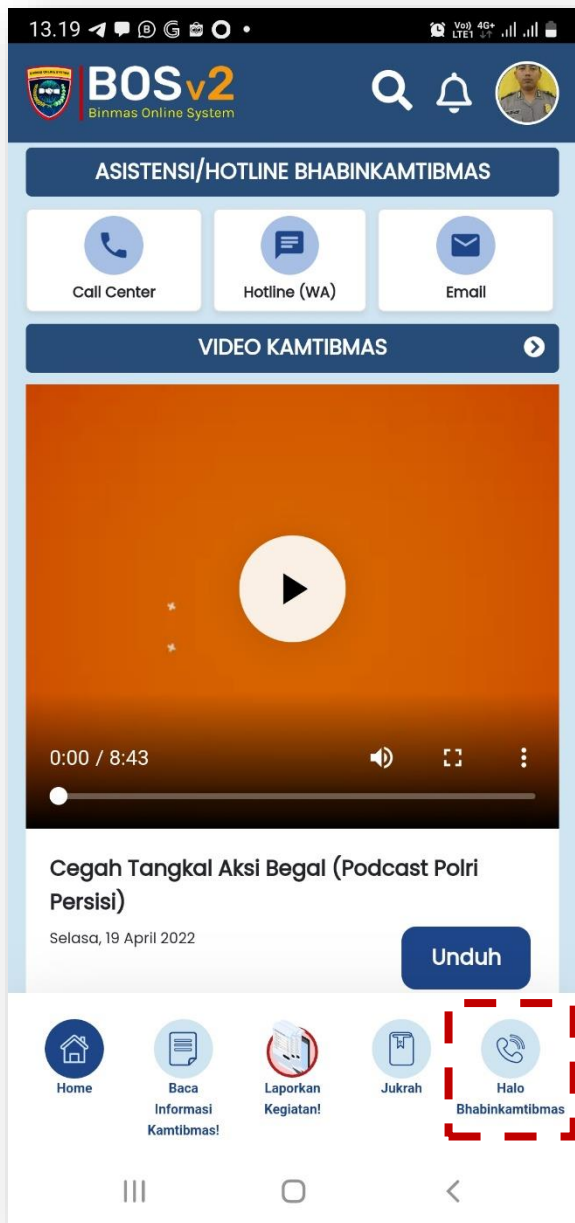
13.19

Vo) 4G+ LTE1

BOSv2
Binmas Online System

ASISTENSI/HOTLINE BHABINKAMTIBMAS

Call Center

Hotline (WA)

Email

VIDEO KAMTIBMAS

0:00 / 8:43

Cegah Tangkal Aksi Begal (Podcast Polri Persisi)

Selasa, 19 April 2022

Unduh

Home

Baca Informasi Kamtibmas!

Laporkan Kegiatan!

Jukrah

Halo Bhabinkamtibmas